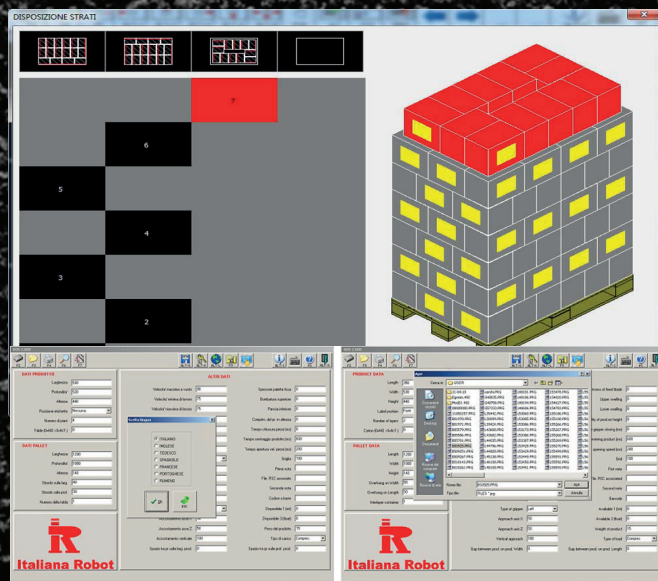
DISPOSIZIONE STRATI

7

6

5

4

3

2

DATI PRODOTTO

Larghezza

Profondità

Altezza

Posizione etichetta

Numero di piani

Falda (0=NO / 1=ALT.)

DATI PALLET

Larghezza

Profondità

Altezza

Sbordo sulla larg.

Sbordo sulla prof.

Numero della falda

ALTRI DATI

Scelta lingua

ITALIANO

INGLESE

TEDESCO

SPAGNOLO

FRANCESE

PORTOGHESE

FIAMMINGO

Italiana Robot

PRODUCT DATA

Length

Width

Height

Label position

Number of layers

PALLET DATA

Length

Width

Height

Apri

Nome file:

Tipo file:

Apri

Annulla

Italiana Robot